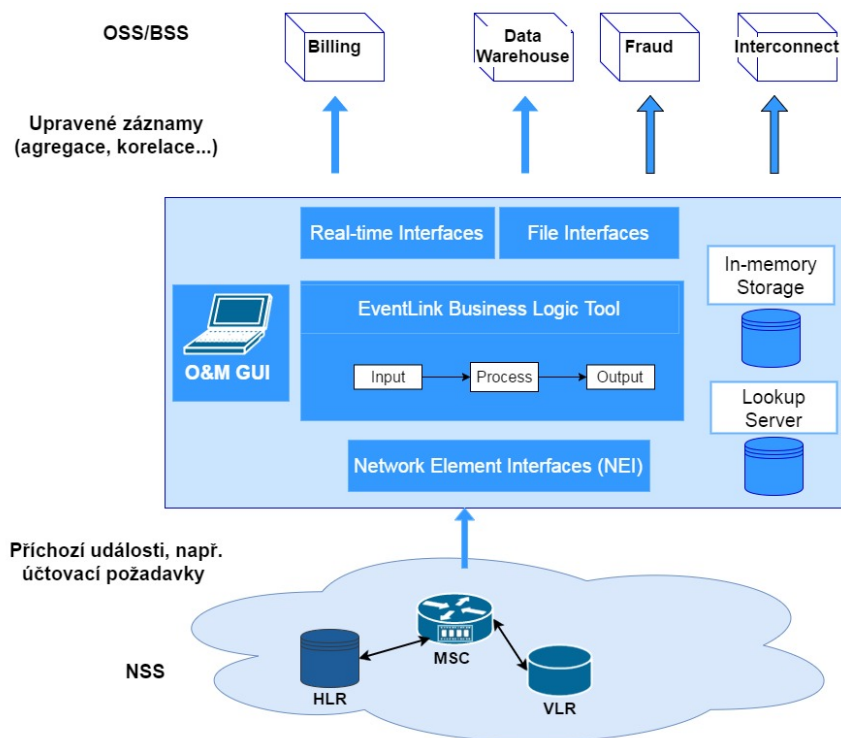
OSS/BSS

Billing

Data Warehouse

Fraud

Interconnect

Upravené záznamy (agregace, korelace...)

Real-time Interfaces

File Interfaces

In-memory Storage

O&M GUI

EventLink Business Logic Tool

Input

Process

Output

Lookup Server

Network Element Interfaces (NEI)

Příchozí události, např. účtovací požadavky

NSS

MSC

HLR

VLR